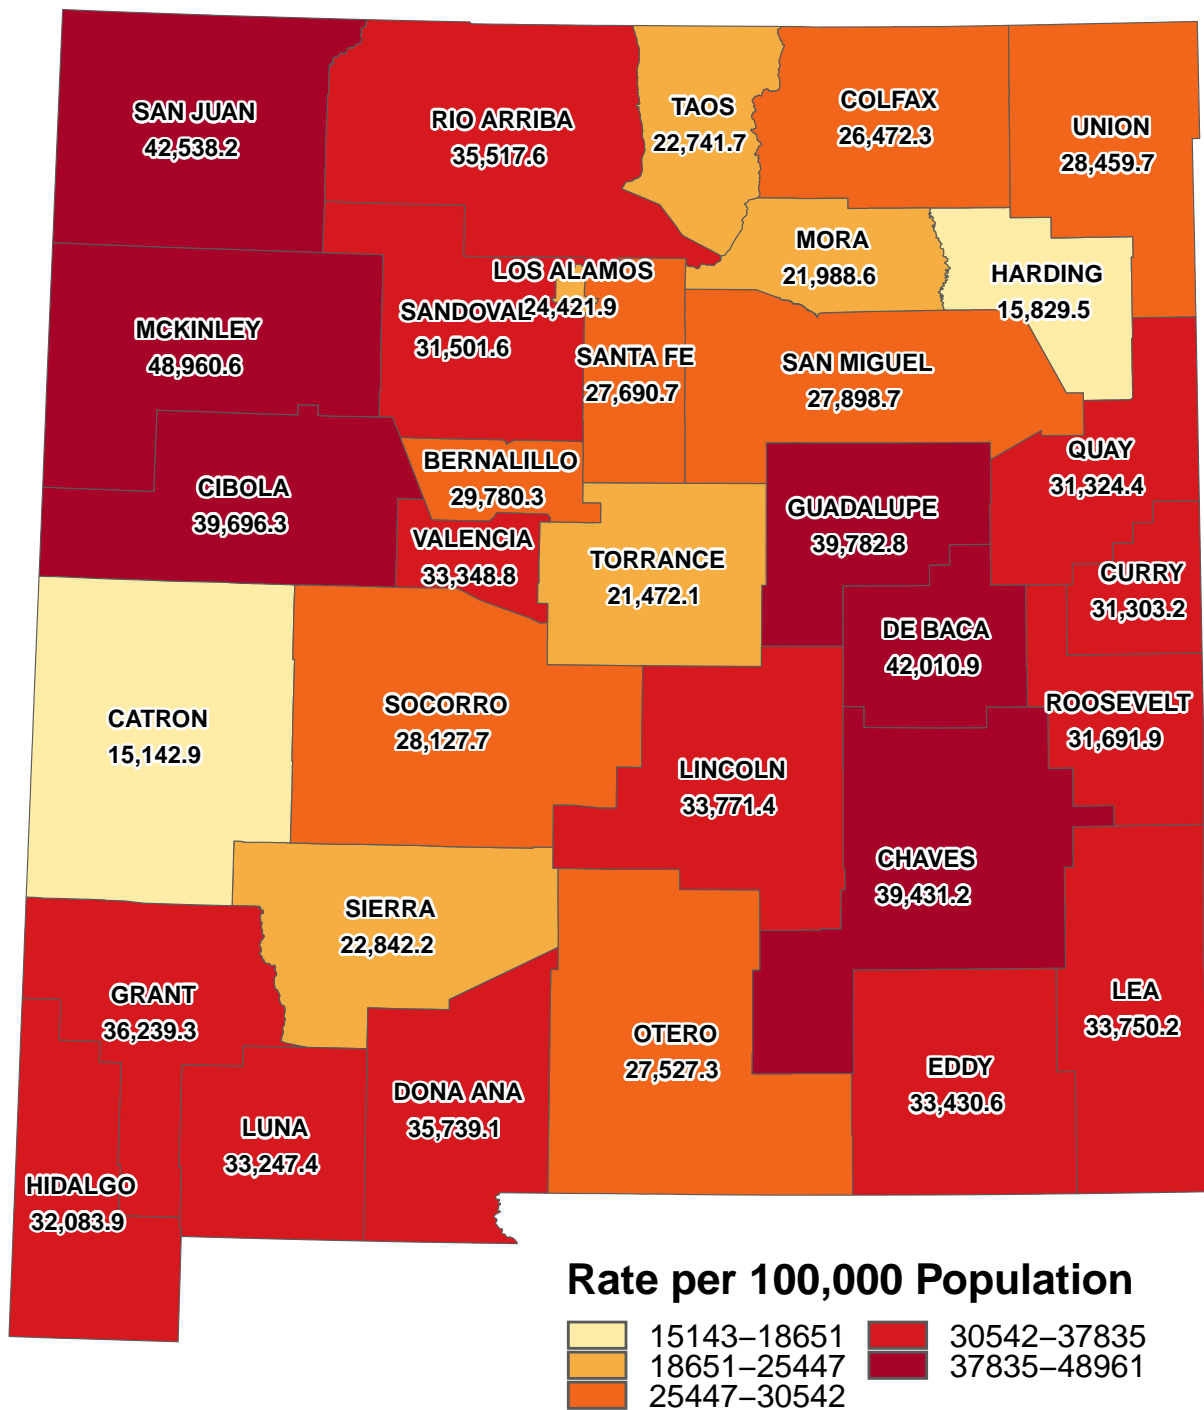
SAN JUAN
42,538.2

RIO ARRIBA
35,517.6

TAOS
22,741.7

COLFAX
26,472.3

UNION
28,459.7

MORA
21,988.6

HARDING
15,829.5

LOS ALAMOS
24,421.9

SANDOVAL
31,501.6

MCKINLEY
48,960.6

SANTA FE
27,690.7

SAN MIGUEL
27,898.7

QUAY
31,324.4

BERNALILLO
29,780.3

CIBOLA
39,696.3

GUADALUPE
39,782.8

VALENCIA
33,348.8

TORRANCE
21,472.1

CURRY
31,303.2

DE BACA
42,010.9

ROOSEVELT
31,691.9

CATRON
15,142.9

SOCORRO
28,127.7

LINCOLN
33,771.4

CHAVES
39,431.2

SIERRA
22,842.2

GRANT
36,239.3

LEA
33,750.2

OTERO
27,527.3

EDDY
33,430.6

DONA ANA
35,739.1

LUNA
33,247.4

HIDALGO
32,083.9

Rate per 100,000 Population

15143–18651
18651–25447
25447–30542
30542–37835
37835–48961